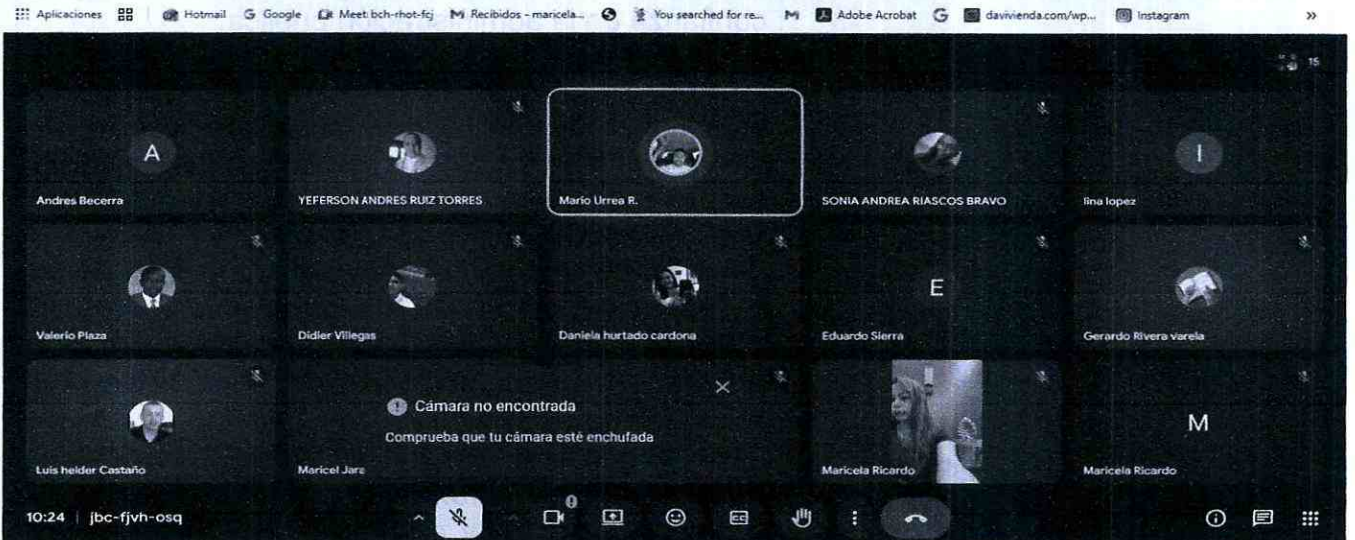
Aplicaciones Hotmail Google Meet: bch-rhot-fcj Recibidos - maricela... You searched for re... Adobe Acrobat davivienda.com/wp... Instagram »

15

A

Andres Becerra

YEFERSON ANDRES RUIZ TORRES

Mario Urrea R.

SONIA ANDREA RIASCOS BRAVO

I

lina lopez

Valerio Plaza

Didier Villegas

Daniela hurtado cardona

E

Eduardo Sierra

Gerardo Rivera varela

Luis helder Castaño

Cámara no encontrada

Comprueba que tu cámara esté enchufada

Maricel Jara

Maricela Ricardo

M

Maricela Ricardo

10:24 | jbc-fjvh-osq